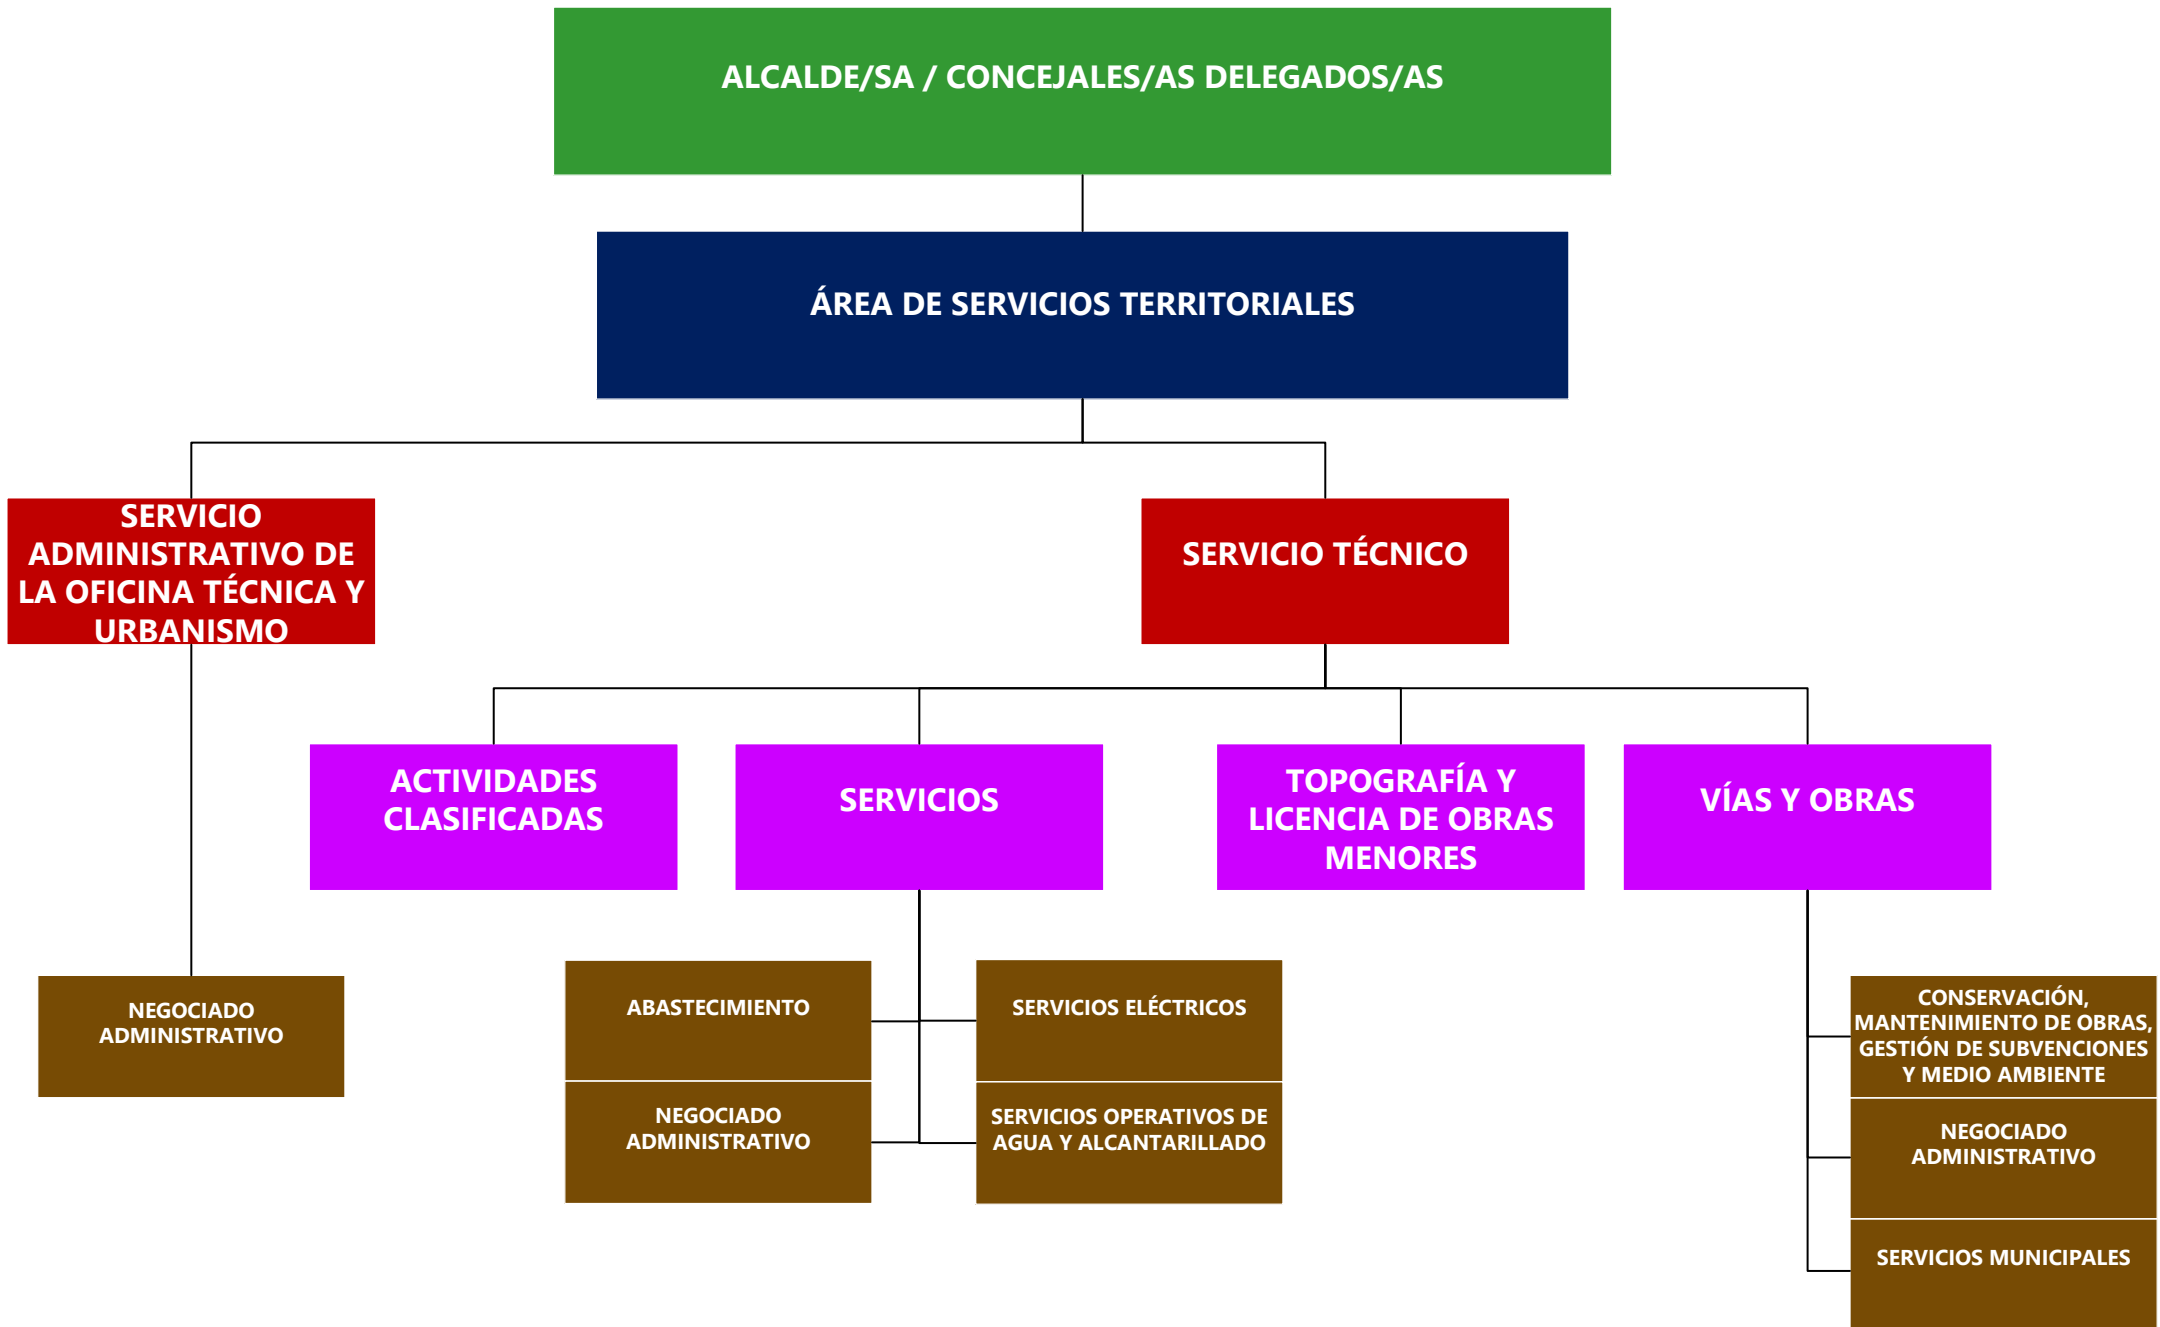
ALCALDE/SA / CONCEJALES/AS DELEGADOS/AS

ÁREA DE SERVICIOS TERRITORIALES

SERVICIO ADMINISTRATIVO DE LA OFICINA TÉCNICA Y URBANISMO

SERVICIO TÉCNICO

ACTIVIDADES CLASIFICADAS

SERVICIOS

TOPOGRAFÍA Y LICENCIA DE OBRAS MENORES

VÍAS Y OBRAS

NEGOCIADO ADMINISTRATIVO

ABASTECIMIENTO

NEGOCIADO ADMINISTRATIVO

SERVICIOS ELÉCTRICOS

SERVICIOS OPERATIVOS DE AGUA Y ALCANTARILLADO

CONSERVACIÓN, MANTENIMIENTO DE OBRAS, GESTIÓN DE SUBVENCIONES Y MEDIO AMBIENTE

NEGOCIADO ADMINISTRATIVO

SERVICIOS MUNICIPALES